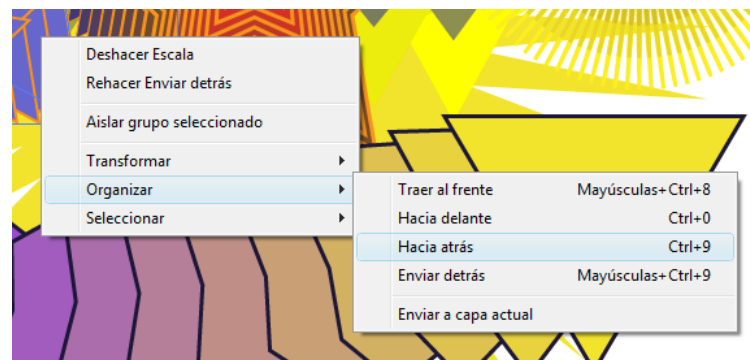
Deshacer Escala
Rehacer Enviar detrás

Aislar grupo seleccionado

Transformar
Organizar
Seleccionar

Traer al frente Mayúsculas+Ctrl+8
Hacia delante Ctrl+0
Hacia atrás Ctrl+9
Enviar detrás Mayúsculas+Ctrl+9

Enviar a capa actual